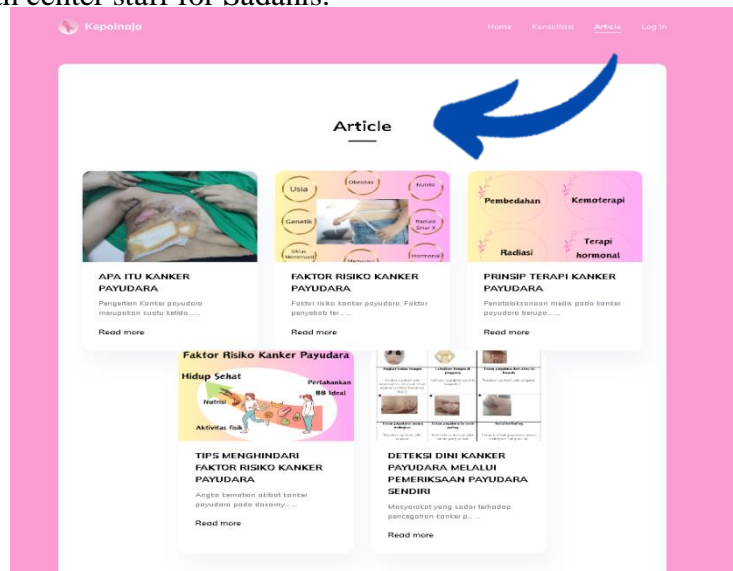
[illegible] center staff for Sadanis.

Kepoinaja

Home Konsultasi Article Log In

Article

APA ITU KANKER PAYUDARA
Pengertian Kanker payudara merupakan suatu ketido... ...
Read more

Usia Obesitas Nutrisi Genetik Radiasi Sinar X Siklus Menstruasi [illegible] Hormonal
FAKTOR RISIKO KANKER PAYUDARA
Faktor risiko kanker payudara. Faktor penyebab ter... ...
Read more

Pembedahan Kemoterapi Radiasi Terapi hormonal
PRINSIP TERAPI KANKER PAYUDARA
Penatalaksanaan medis pada kanker payudara berupa... ...
Read more

Faktor Risiko Kanker Payudara
Hidup Sehat Pertahankan BB Ideal Nutrisi Aktivitas fisik
TIPS MENGHINDARI FAKTOR RISIKO KANKER PAYUDARA
Angka kematian akibat kanker payudara pada dasarny... ...
Read more

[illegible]
DETEKSI DINI KANKER PAYUDARA MELALUI PEMERIKSAAN PAYUDARA SENDIRI
Masyarakat yang sadar terhadap pencegahan kanker p... ...
Read more